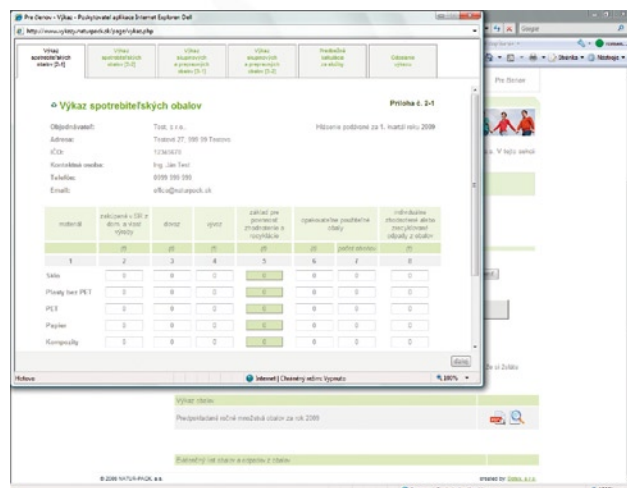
Pre členov - Výkaz - Poskytovateľ aplikácie Internet Explorer Dell

http://www.vykazy.naturpack.sk/page/vykaz.php

Výkaz spotrebiteľských obalov [2-1]

Výkaz spotrebiteľských obalov [2-2]

Výkaz skupinových a prepravných obalov [3-1]

Výkaz skupinových a prepravných obalov [3-2]

Predbežná kalkulácia za služby

Odoslanie výkazu

Výkaz spotrebiteľských obalov

Príloha č. 2-1

Objednávateľ: Test, s.r.o.

Hlásenie podávané za 1. kvartál roku 2009

Adresa: Trnavská 27, 999 99 Trnava

IČO: 12345678

Kontaktná osoba: Ing. Ján Test

Telefón: 0999 999 999

Email: office@naturpack.sk

| materiál | založené v SR z dom. a vlast. výroby | dovoz | vývoz | základ pre povinnosť zhodnotenia a recyklácie | opakovateľne použiteľné obaly | | individuálne zhodnotené alebo zrecyklované odpady z obalov |
|---|---|---|---|---|---|---|---|
| | [t] | [t] | [t] | [t] | [t] | počet obrátok | [t] |
| 1 | 2 | 3 | 4 | 5 | 6 | 7 | 8 |
| Sklo | 0 | 0 | 0 | 0 | 0 | 0 | 0 |
| Plasty bez PET | 0 | 0 | 0 | 0 | 0 | 0 | 0 |
| PET | 0 | 0 | 0 | 0 | 0 | 0 | 0 |
| Papier | 0 | 0 | 0 | 0 | 0 | 0 | 0 |
| Kompozity | 0 | 0 | 0 | 0 | 0 | 0 | 0 |

ďalej

Hotovo

Internet | Chránený režim: Vypnutý

100%

Google

Stránka

Nástroje

Pre členov

V tejto sekcii

Výkaz obalov

Predpokladané ročné množstvá obalov za rok 2009

Priebežný stav obalov a výpočet cien obalov

© 2009 NATUR-PACK, a.s.

created by Datex, s.r.o.